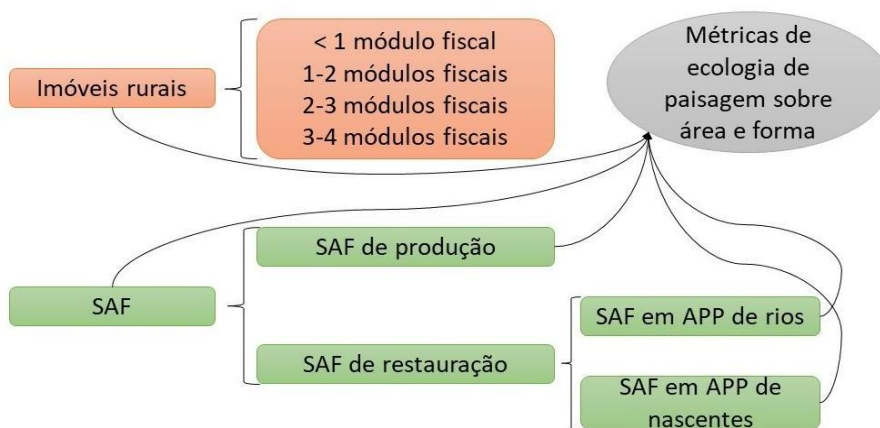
Imóveis rurais

< 1 módulo fiscal
1-2 módulos fiscais
2-3 módulos fiscais
3-4 módulos fiscais

Métricas de ecologia de paisagem sobre área e forma

SAF

SAF de produção

SAF de restauração

SAF em APP de rios

SAF em APP de nascentes